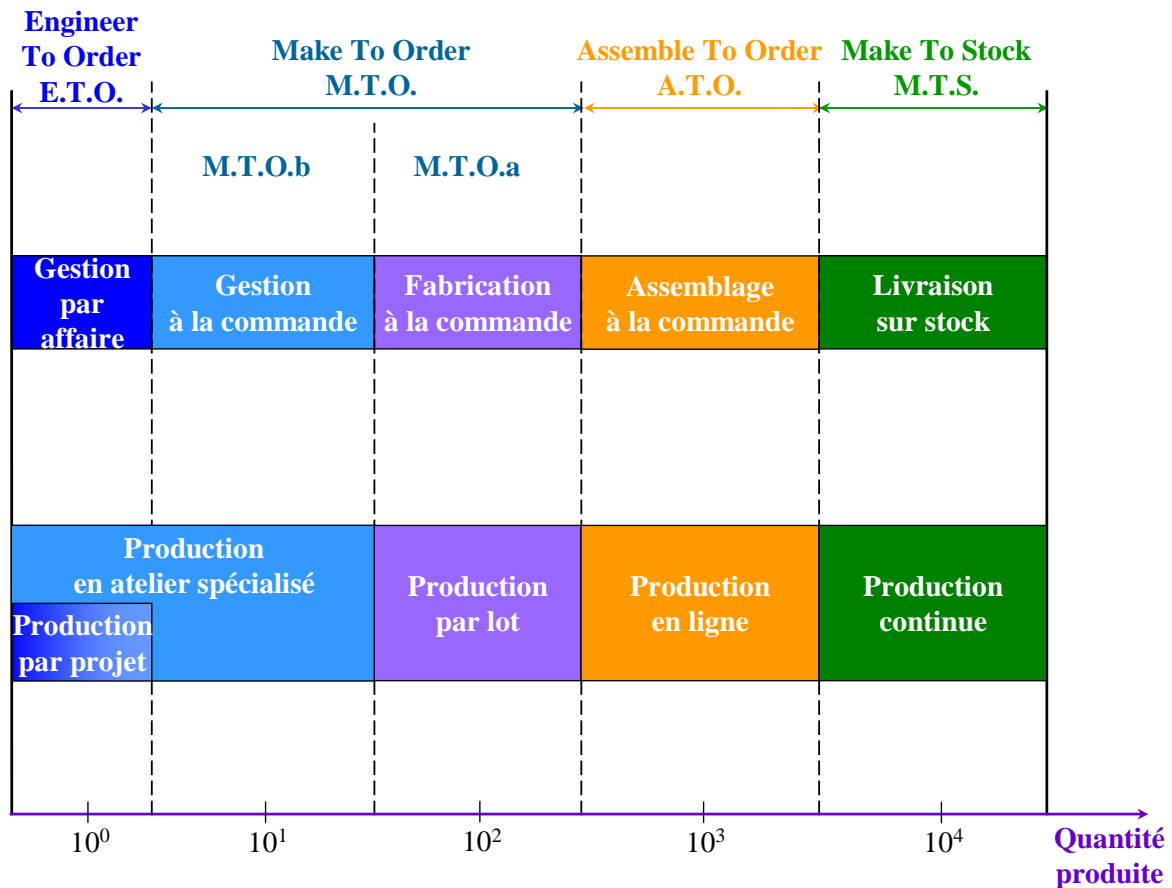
Engineer To Order E.T.O.

Make To Order M.T.O.

Assemble To Order A.T.O.

Make To Stock M.T.S.

M.T.O.b

M.T.O.a

Gestion par affaire

Gestion à la commande

Fabrication à la commande

Assemblage à la commande

Livraison sur stock

Production en atelier spécialisé

Production par projet

Production par lot

Production en ligne

Production continue

$10^0$

$10^1$

$10^2$

$10^3$

$10^4$

Quantité produite